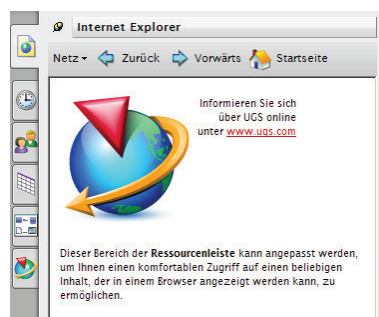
Internet Explorer

Netz ▾ Zurück Vorwärts Startseite

Informieren Sie sich über UGS online unter www.ugs.com

Dieser Bereich der **Ressourcenleiste** kann angepasst werden, um Ihnen einen komfortablen Zugriff auf einen beliebigen Inhalt, der in einem Browser angezeigt werden kann, zu ermöglichen.